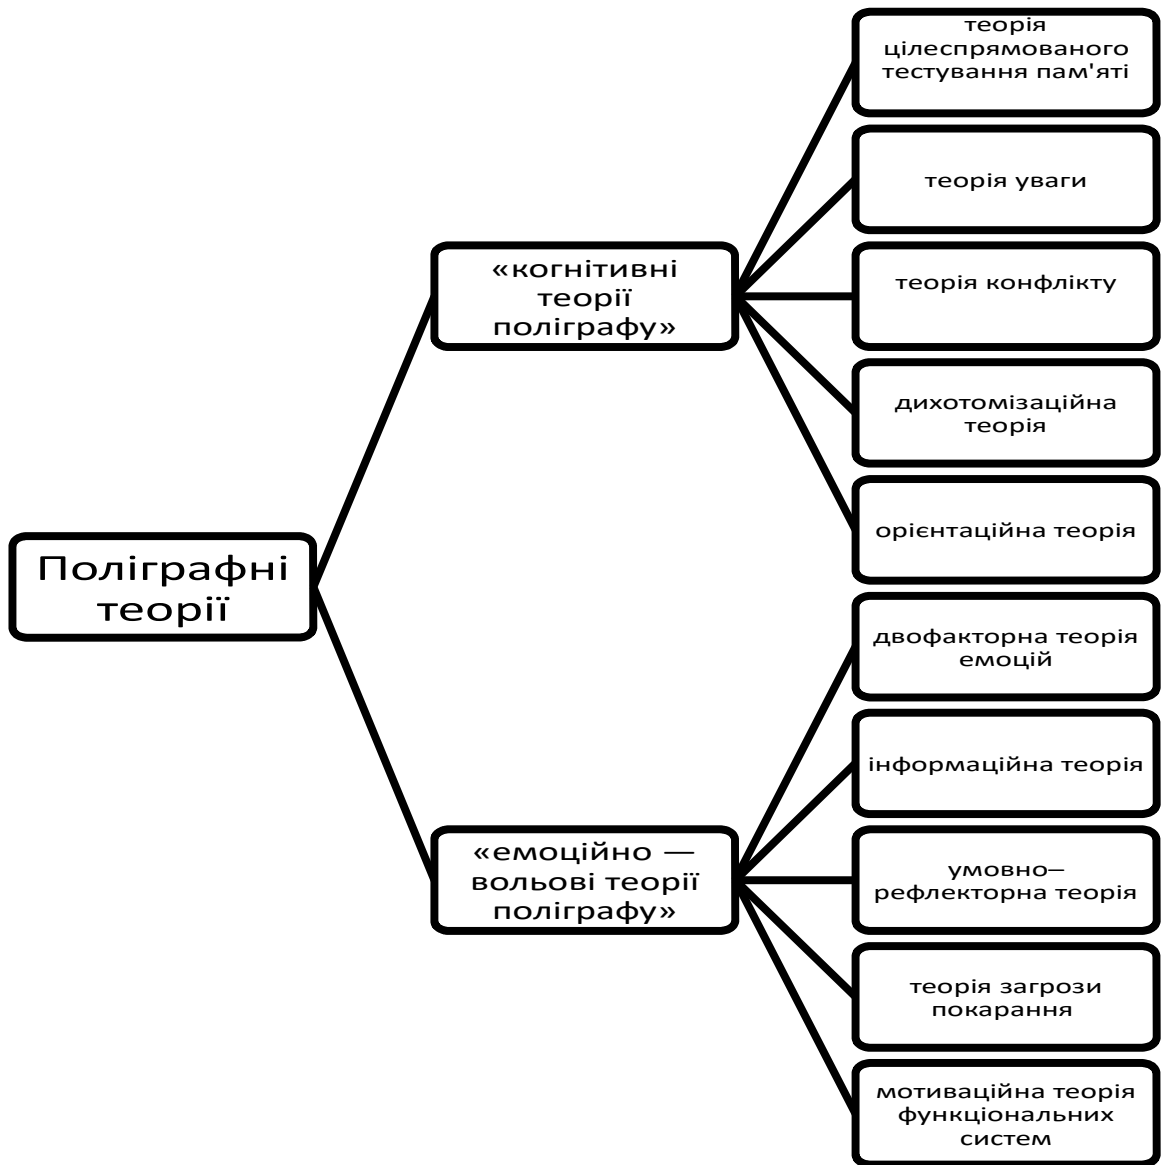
Поліграфні теорії

«когнітивні теорії поліграфу»

теорія цілеспрямованого тестування пам'яті

теорія уваги

теорія конфлікту

дихотомізаційна теорія

орієнтаційна теорія

«емоційно — вольові теорії поліграфу»

двофакторна теорія емоцій

інформаційна теорія

умовно– рефлекторна теорія

теорія загрози покарання

мотиваційна теорія функціональних систем